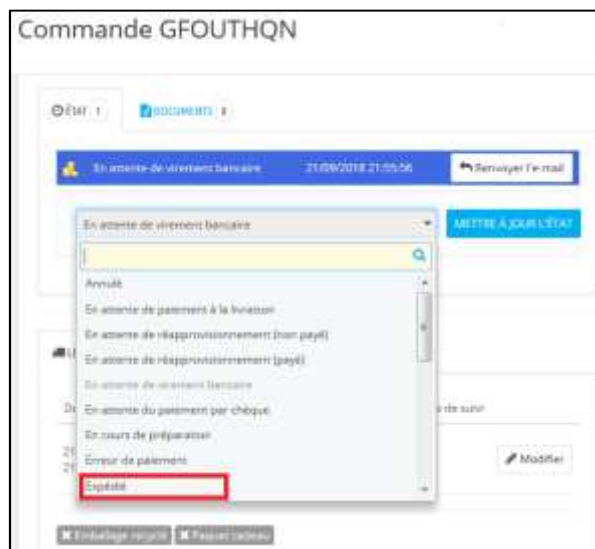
Commande GFOUTHQN

ÉTAT 1
DOCUMENTS 0

En attente de virement bancaire
21/09/2018 21:55:56
Renvoyer l'e-mail

En attente de virement bancaire
METTRE À JOUR L'ÉTAT

Annulé
En attente de paiement à la livraison
En attente de réapprovisionnement (non payé)
En attente de réapprovisionnement (payé)
En attente de virement bancaire
En attente du paiement par chèque
En cours de préparation
Erreur de paiement
Expédié

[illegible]
de suivi
Modifier

Emballage recyclé
Paquet cadeau